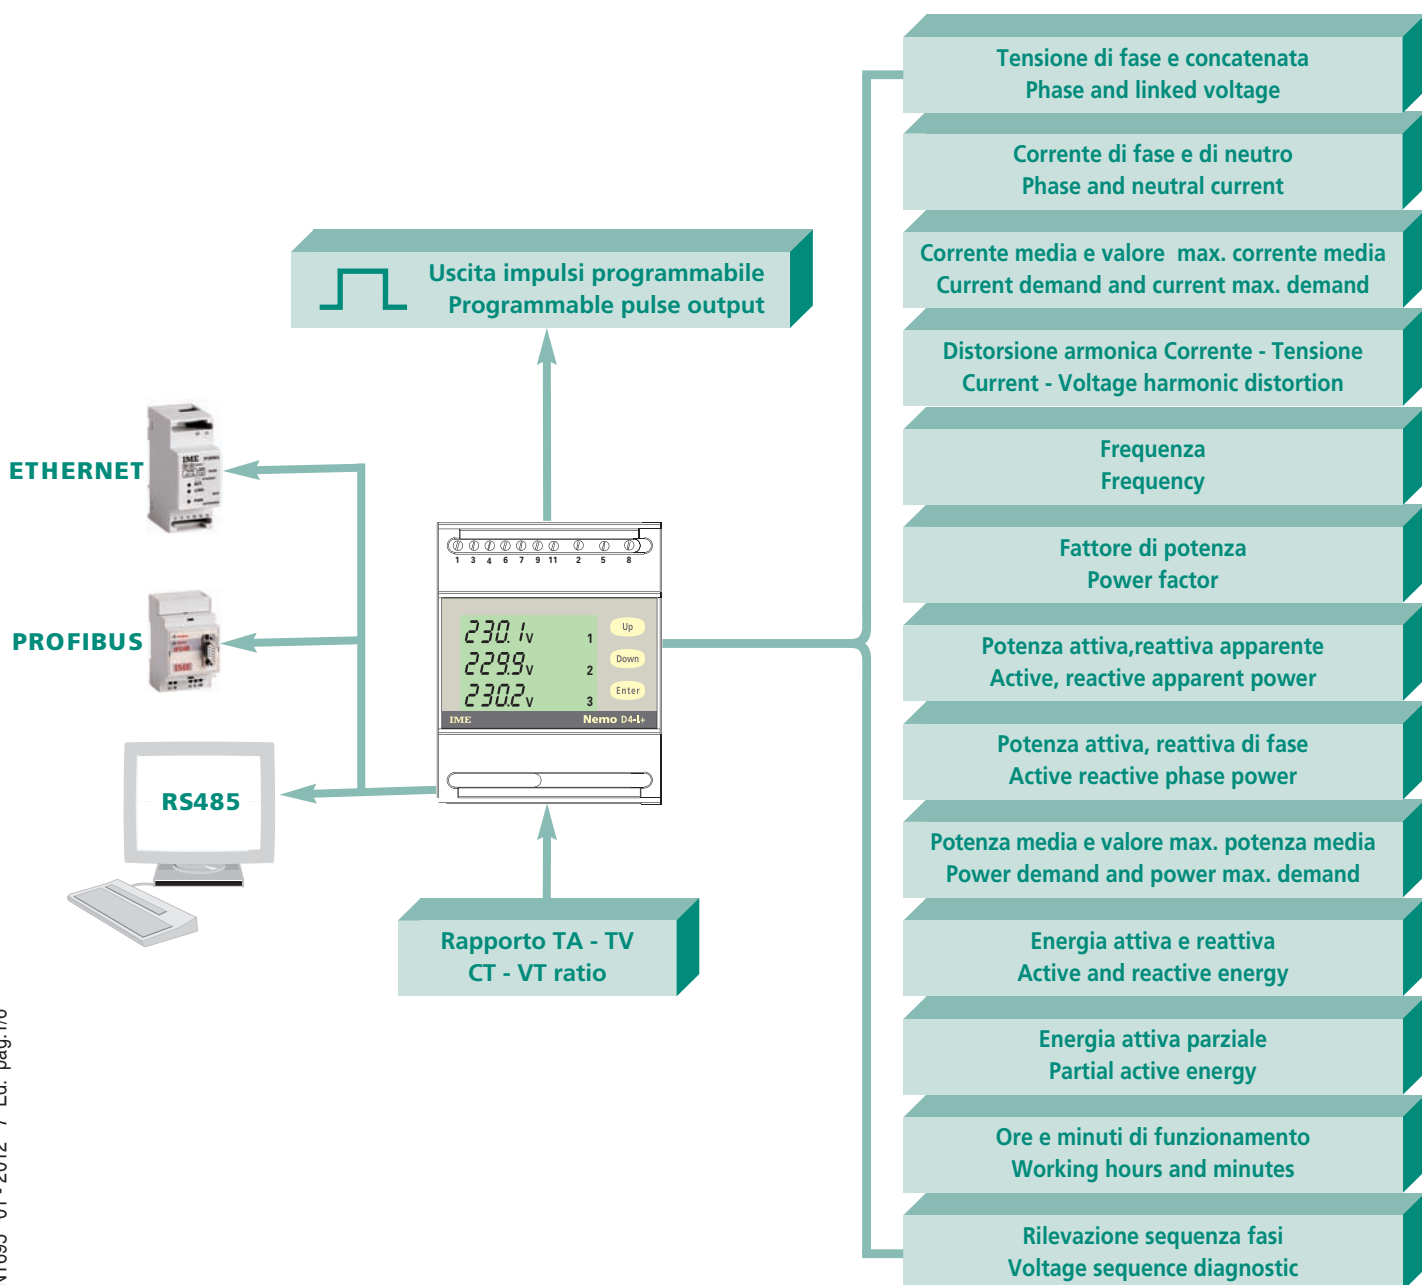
Tensione di fase e concatenata
Phase and linked voltage

Corrente di fase e di neutro
Phase and neutral current

Corrente media e valore max. corrente media
Current demand and current max. demand

Distorsione armonica Corrente - Tensione
Current - Voltage harmonic distortion

Frequenza
Frequency

Fattore di potenza
Power factor

Potenza attiva,reattiva apparente
Active, reactive apparent power

Potenza attiva, reattiva di fase
Active reactive phase power

Potenza media e valore max. potenza media
Power demand and power max. demand

Energia attiva e reattiva
Active and reactive energy

Energia attiva parziale
Partial active energy

Ore e minuti di funzionamento
Working hours and minutes

Rilevazione sequenza fasi
Voltage sequence diagnostic

Uscita impulsi programmabile
Programmable pulse output

ETHERNET

PROFIBUS

RS485

1 3 4 6 7 9 11 2 5 8

230.1 V 1
229.9 V 2
230.2 V 3

Up
Down
Enter

IME
Nemo D4-L+

Rapporto TA - TV
CT - VT ratio

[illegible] 01-2012 / Ed. pag.1/6